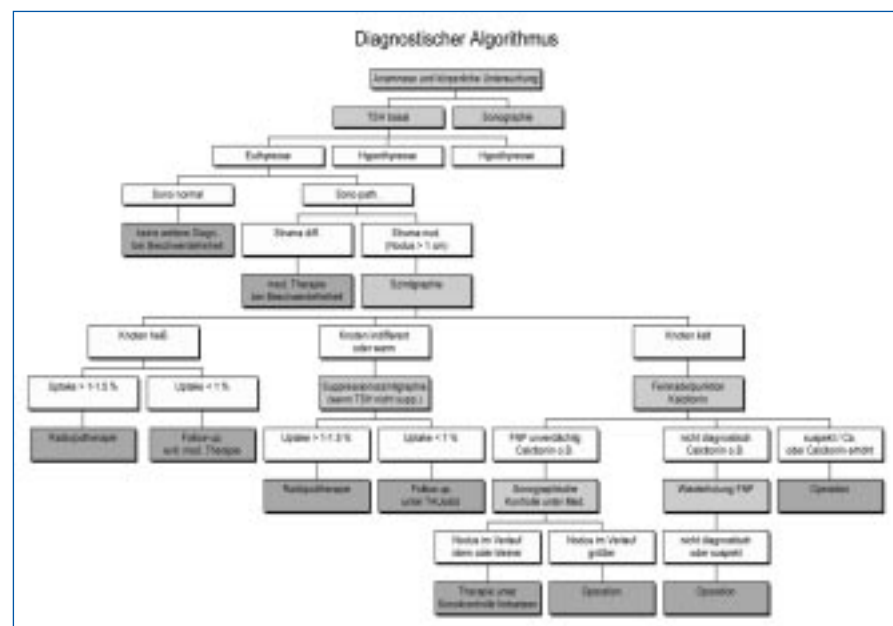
Diagnostischer Algorithmus

Anamnese und körperliche Untersuchung

TSH basal

Sonographie

Euthyreose

Hyperthyreose

Hypothyreose

Sono normal

Sono path.

keine weitere Diagn. bei Beschwerdefreiheit

Struma diff.

Struma nod. (Nodus > 1 cm)

med. Therapie bei Beschwerdefreiheit

Szintigraphie

Knoten heiß

Knoten indifferent oder warm

Knoten kalt

Uptake > 1-1,5 %

Uptake < 1 %

Suppressionsszintigraphie (wenn TSH nicht supp.)

Feinnadelpunktion Calcitonin

Radiojodtherapie

Follow-up, evtl. med. Therapie

Uptake > 1-1,5 %

Uptake < 1 %

FNP unverdächtig Calcitonin o.B.

nicht diagnostisch Calcitonin o.B.

suspekt / Ca. oder Calcitonin erhöht

Radiojodtherapie

Follow-up unter TH/Jodid

Sonographische Kontrolle unter Med.

Wiederholung FNP

Operation

Nodus im Verlauf stabil oder kleiner

Nodus im Verlauf größer

nicht diagnostisch oder suspekt

Therapie unter Sonokontrolle fortsetzen

Operation

Operation